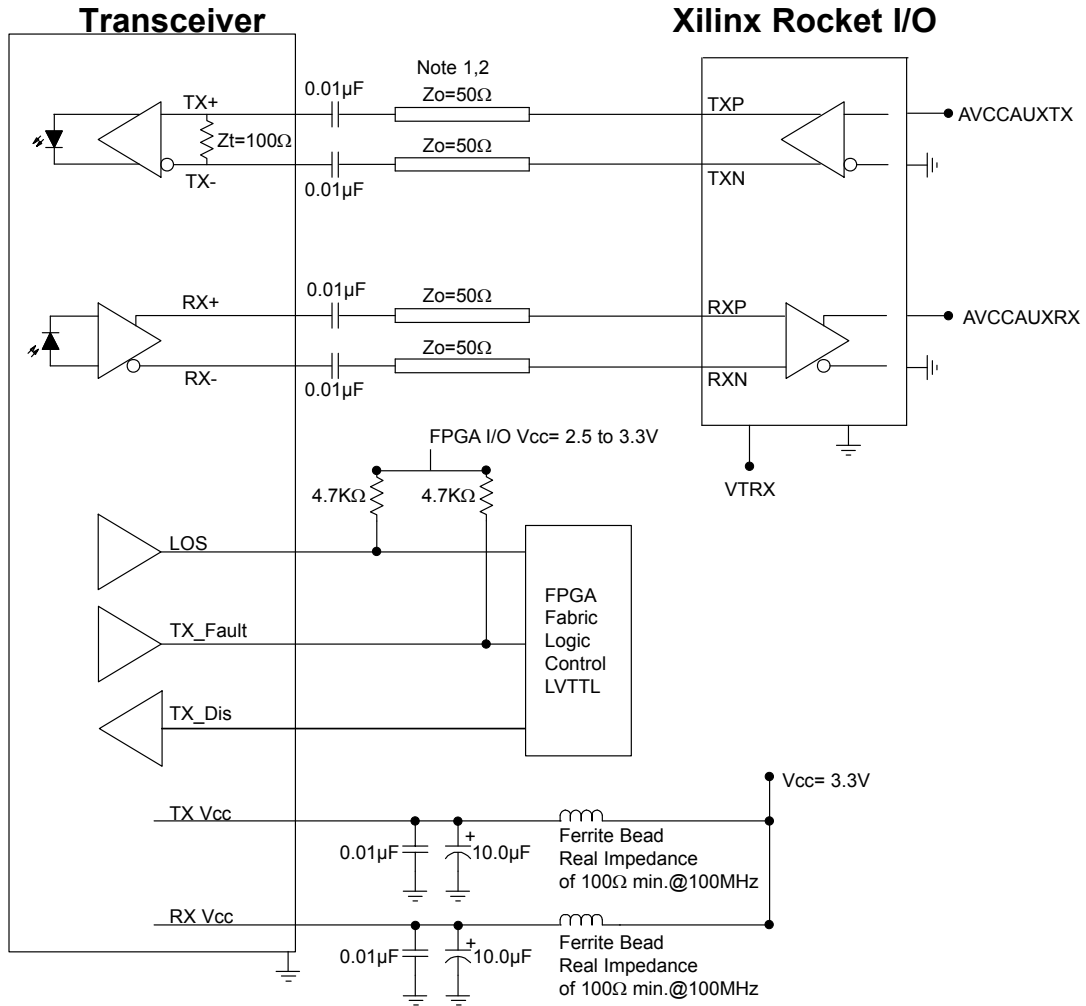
Transceiver

Xilinx Rocket I/O

Note 1,2

TX+

0.01µF

Zo=50Ω

TXP

AVCCAUXTX

Zt=100Ω

Zo=50Ω

TX-

0.01µF

TXN

0.01µF

RX+

Zo=50Ω

RXP

AVCCAUXRX

Zo=50Ω

RX-

0.01µF

RXN

FPGA I/O Vcc= 2.5 to 3.3V

4.7KΩ

4.7KΩ

VTRX

LOS

TX_Fault

FPGA Fabric Logic Control LVTTL

TX_Dis

Vcc= 3.3V

TX Vcc

0.01µF

+

10.0µF

Ferrite Bead Real Impedance of 100Ω min.@100MHz

RX Vcc

0.01µF

+

10.0µF

Ferrite Bead Real Impedance of 100Ω min.@100MHz